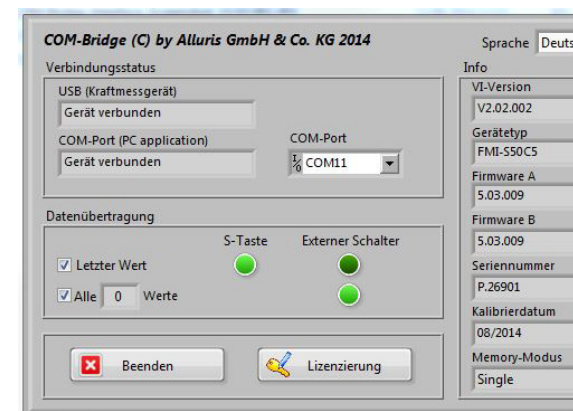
COM-Bridge (C) by Alluris GmbH & Co. KG 2014

Sprache Deuts

Verbindungsstatus

USB (Kraftmessgerät)

Gerät verbunden

COM-Port (PC application)

Gerät verbunden

COM-Port

COM11

Datenübertragung

S-Taste

Externer Schalter

Letzter Wert

Alle 0 Werte

Beenden

Lizenzierung

Info

VI-Version

V2.02.002

Gerätetyp

FMI-S50C5

Firmware A

5.03.009

Firmware B

5.03.009

Seriennummer

P.26901

Kalibrierdatum

08/2014

Memory-Modus

Single